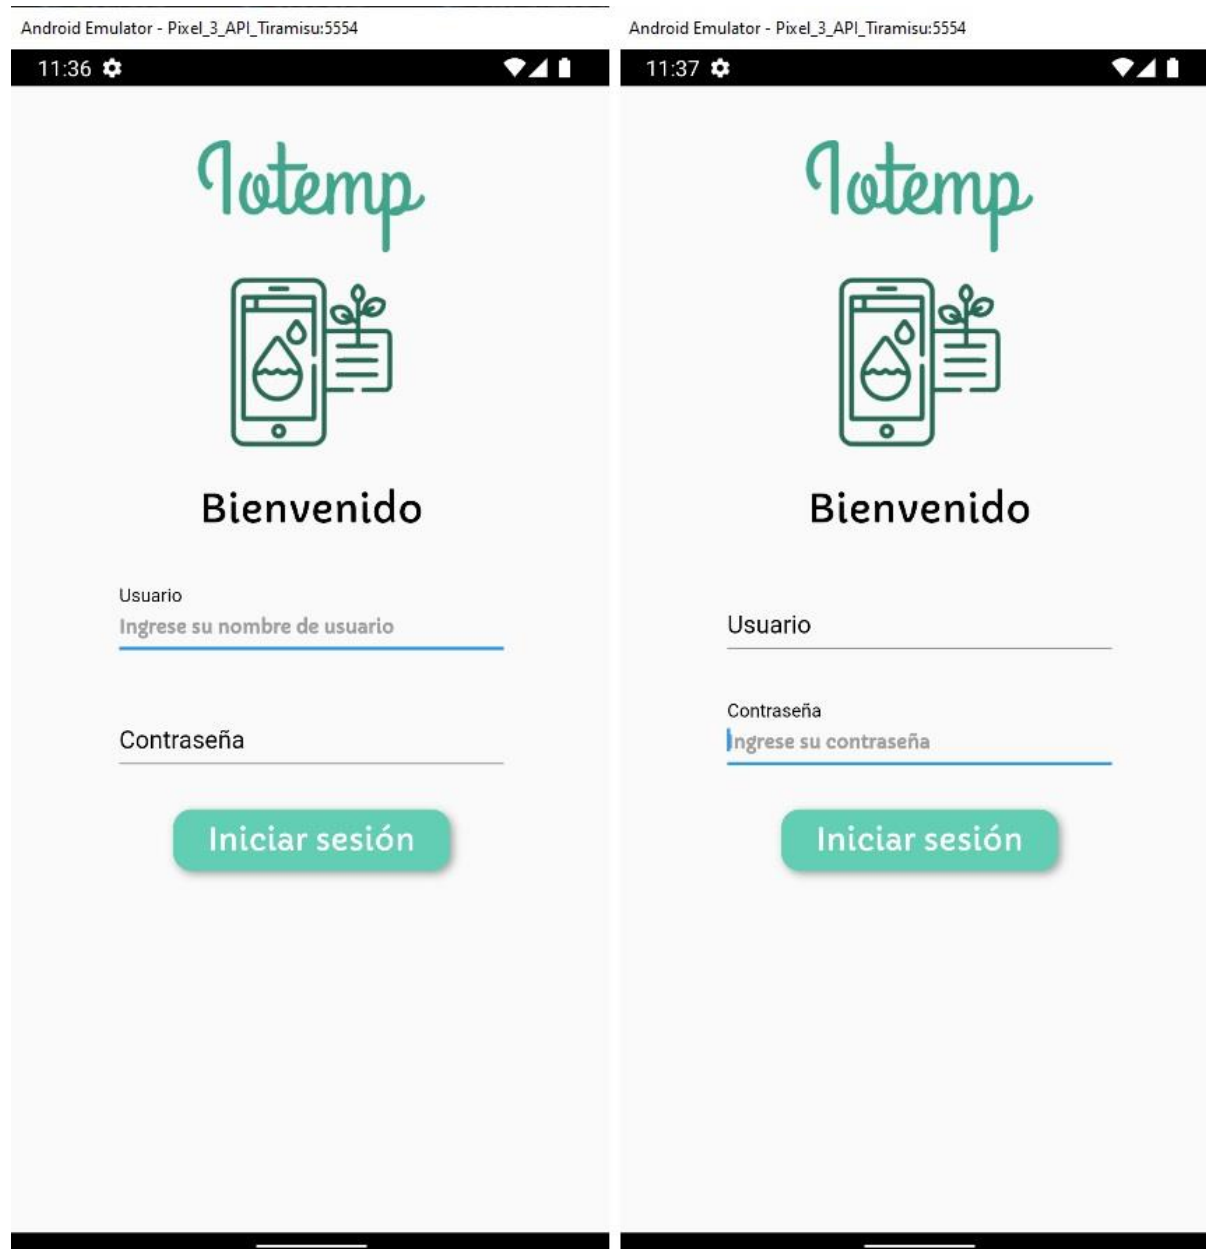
Android Emulator - Pixel_3_API_Tiramisu:5554

11:36

Iotemp

Bienvenido

Usuario
Ingrese su nombre de usuario

Contraseña

Iniciar sesión

Android Emulator - Pixel_3_API_Tiramisu:5554

11:37

Iotemp

Bienvenido

Usuario

Contraseña
Ingrese su contraseña

Iniciar sesión